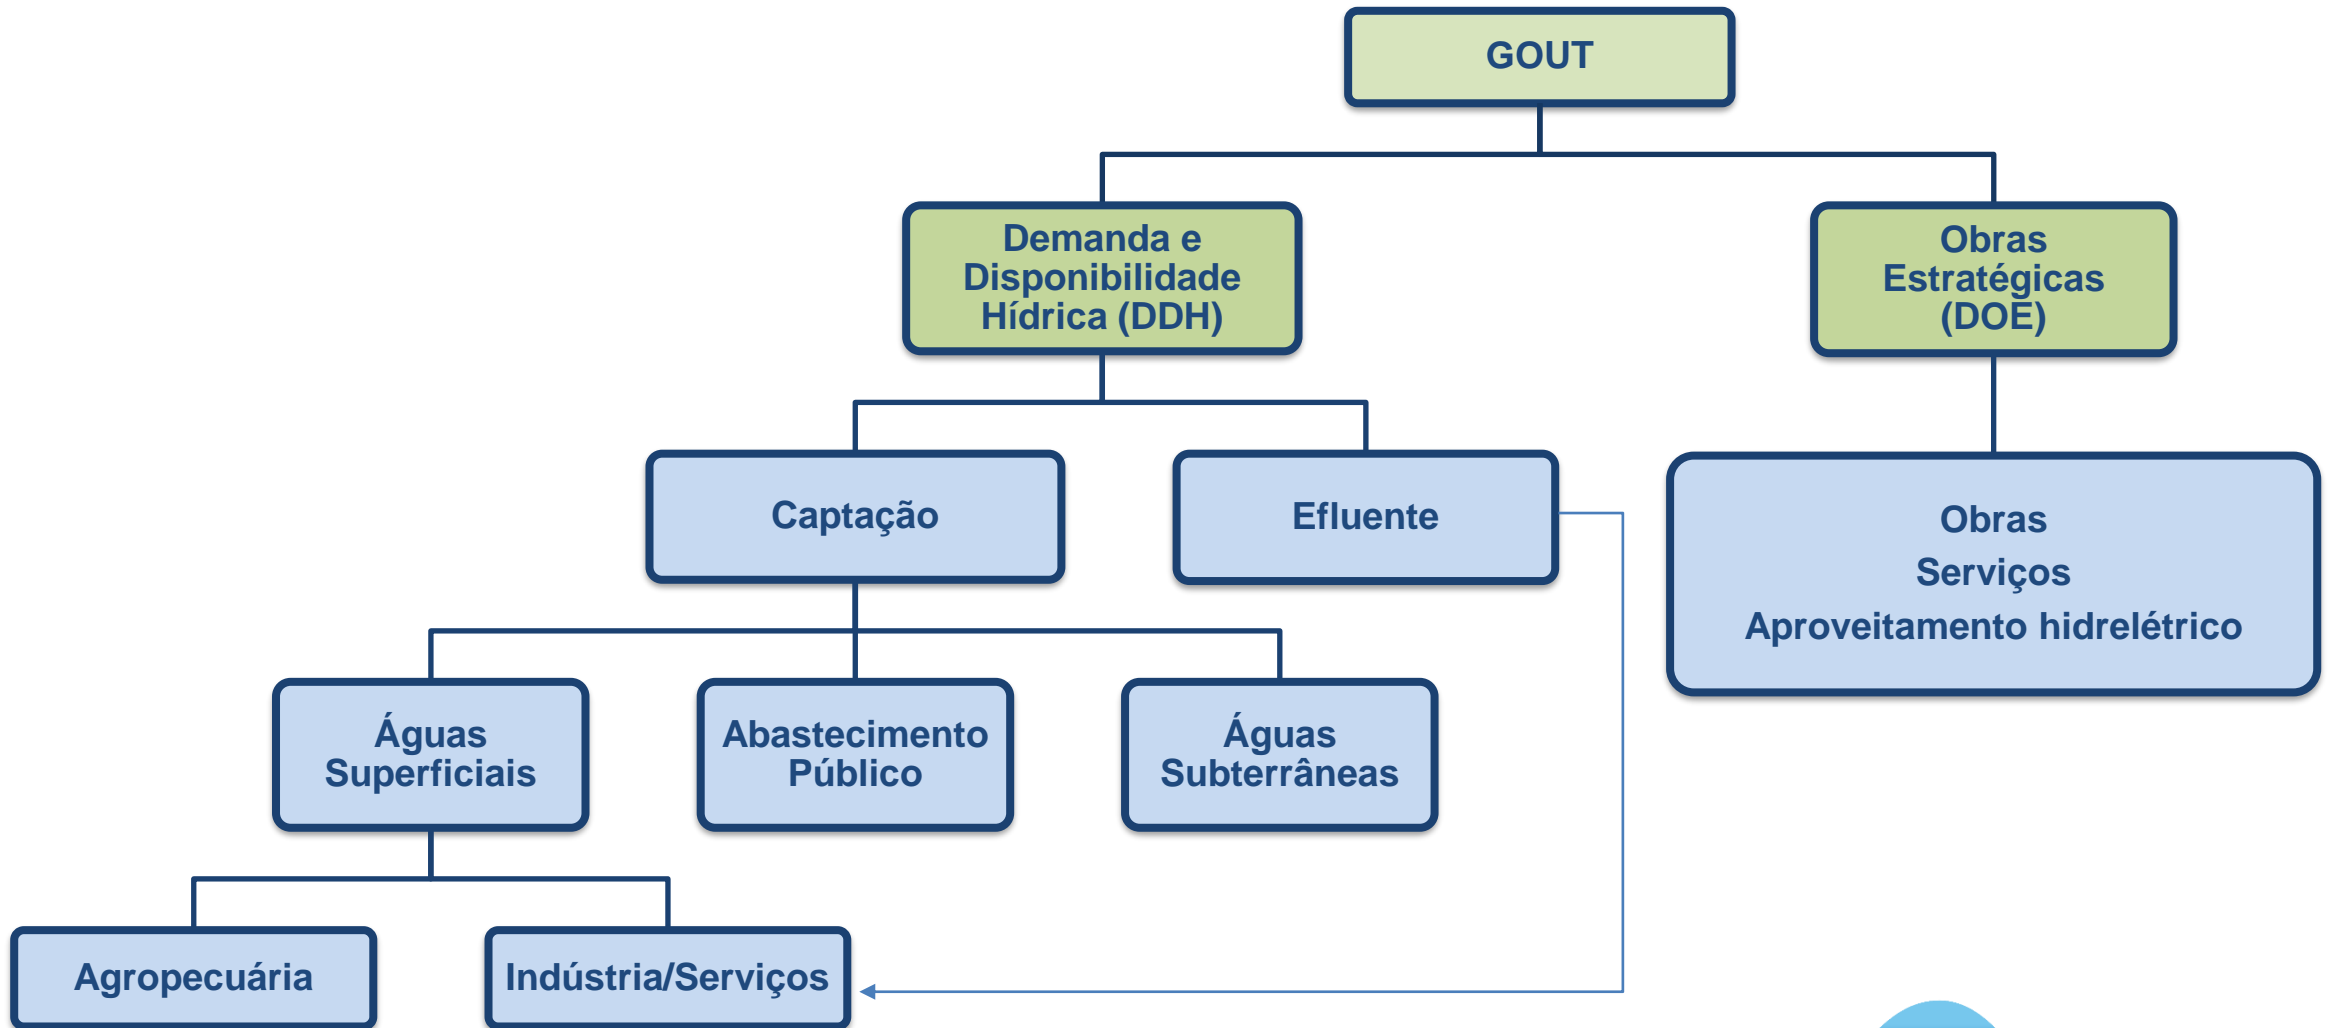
GOUT

Demanda e Disponibilidade Hídrica (DDH)

Obras Estratégicas (DOE)

Captação

Efluente

Obras
Serviços
Aproveitamento hidrelétrico

Águas Superficiais

Abastecimento Público

Águas Subterrâneas

Agropecuária

Indústria/Serviços